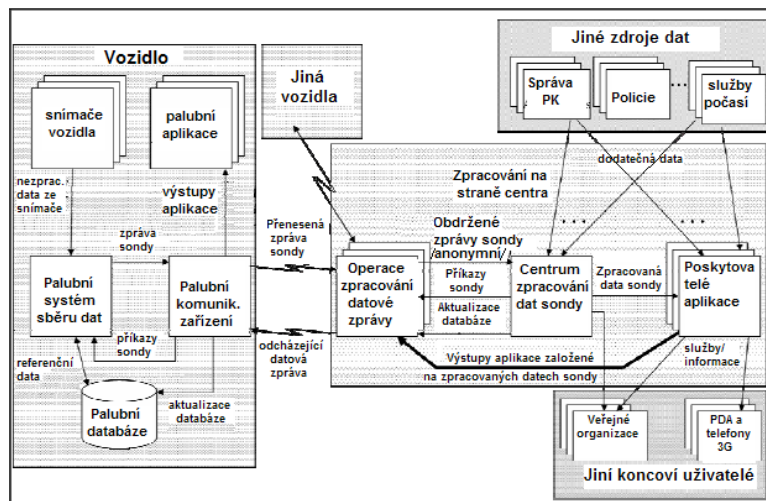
Vozidlo

snímače vozidla

palubní aplikace

nezprac. data ze snímače

výstupy aplikace

zpráva sondy

Palubní systém sběru dat

Palubní komunik. zařízení

příkazy sondy

referenční data

Palubní databáze

aktualizace databáze

Jiná vozidla

Jiné zdroje dat

Správa PK

Policie

...

služby počasí

dodatečná data

Zpracování na straně centra

Přenesená zpráva sondy

Obdržené zprávy sondy /anonymní/

...

...

Operace zpracování datové zprávy

Příkazy sondy

Aktualizace databáze

Centrum zpracování dat sondy

Zpracovaná data sondy

Poskytovatelé aplikace

odcházející datová zpráva

Výstupy aplikace založené na zpracovaných datech sondy

služby/ informace

Veřejné organizace

PDA a telefony 3G

Jiní koncoví uživatelé